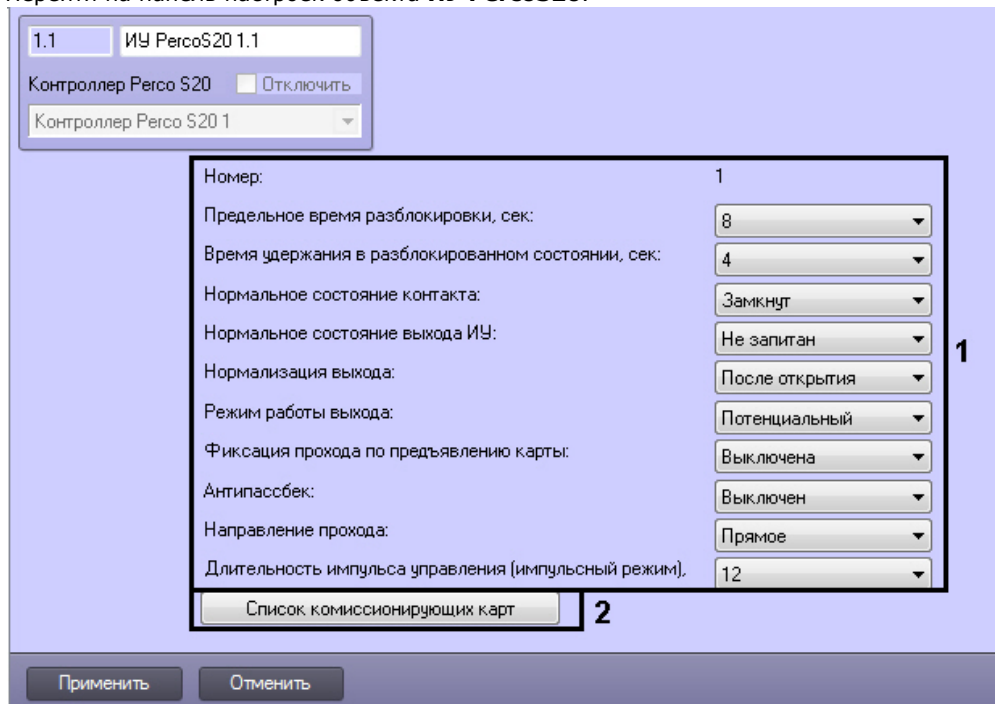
1.1 | ИУ PercoS20 1.1

Контроллер Perco S20 | Отключить

Контроллер Perco S20 1

Номер: 1

Предельное время разблокировки, сек: 8

Время удержания в разблокированном состоянии, сек: 4

Нормальное состояние контакта: Замкнут

Нормальное состояние выхода ИУ: Не запитан

Нормализация выхода: После открытия

Режим работы выхода: Потенциальный

Фиксация прохода по предъявлению карты: Выключена

Антипассбек: Выключен

Направление прохода: Прямое

Длительность импульса управления (импульсный режим), 12

1

Список комиссионирующих карт

2

Применить

Отменить